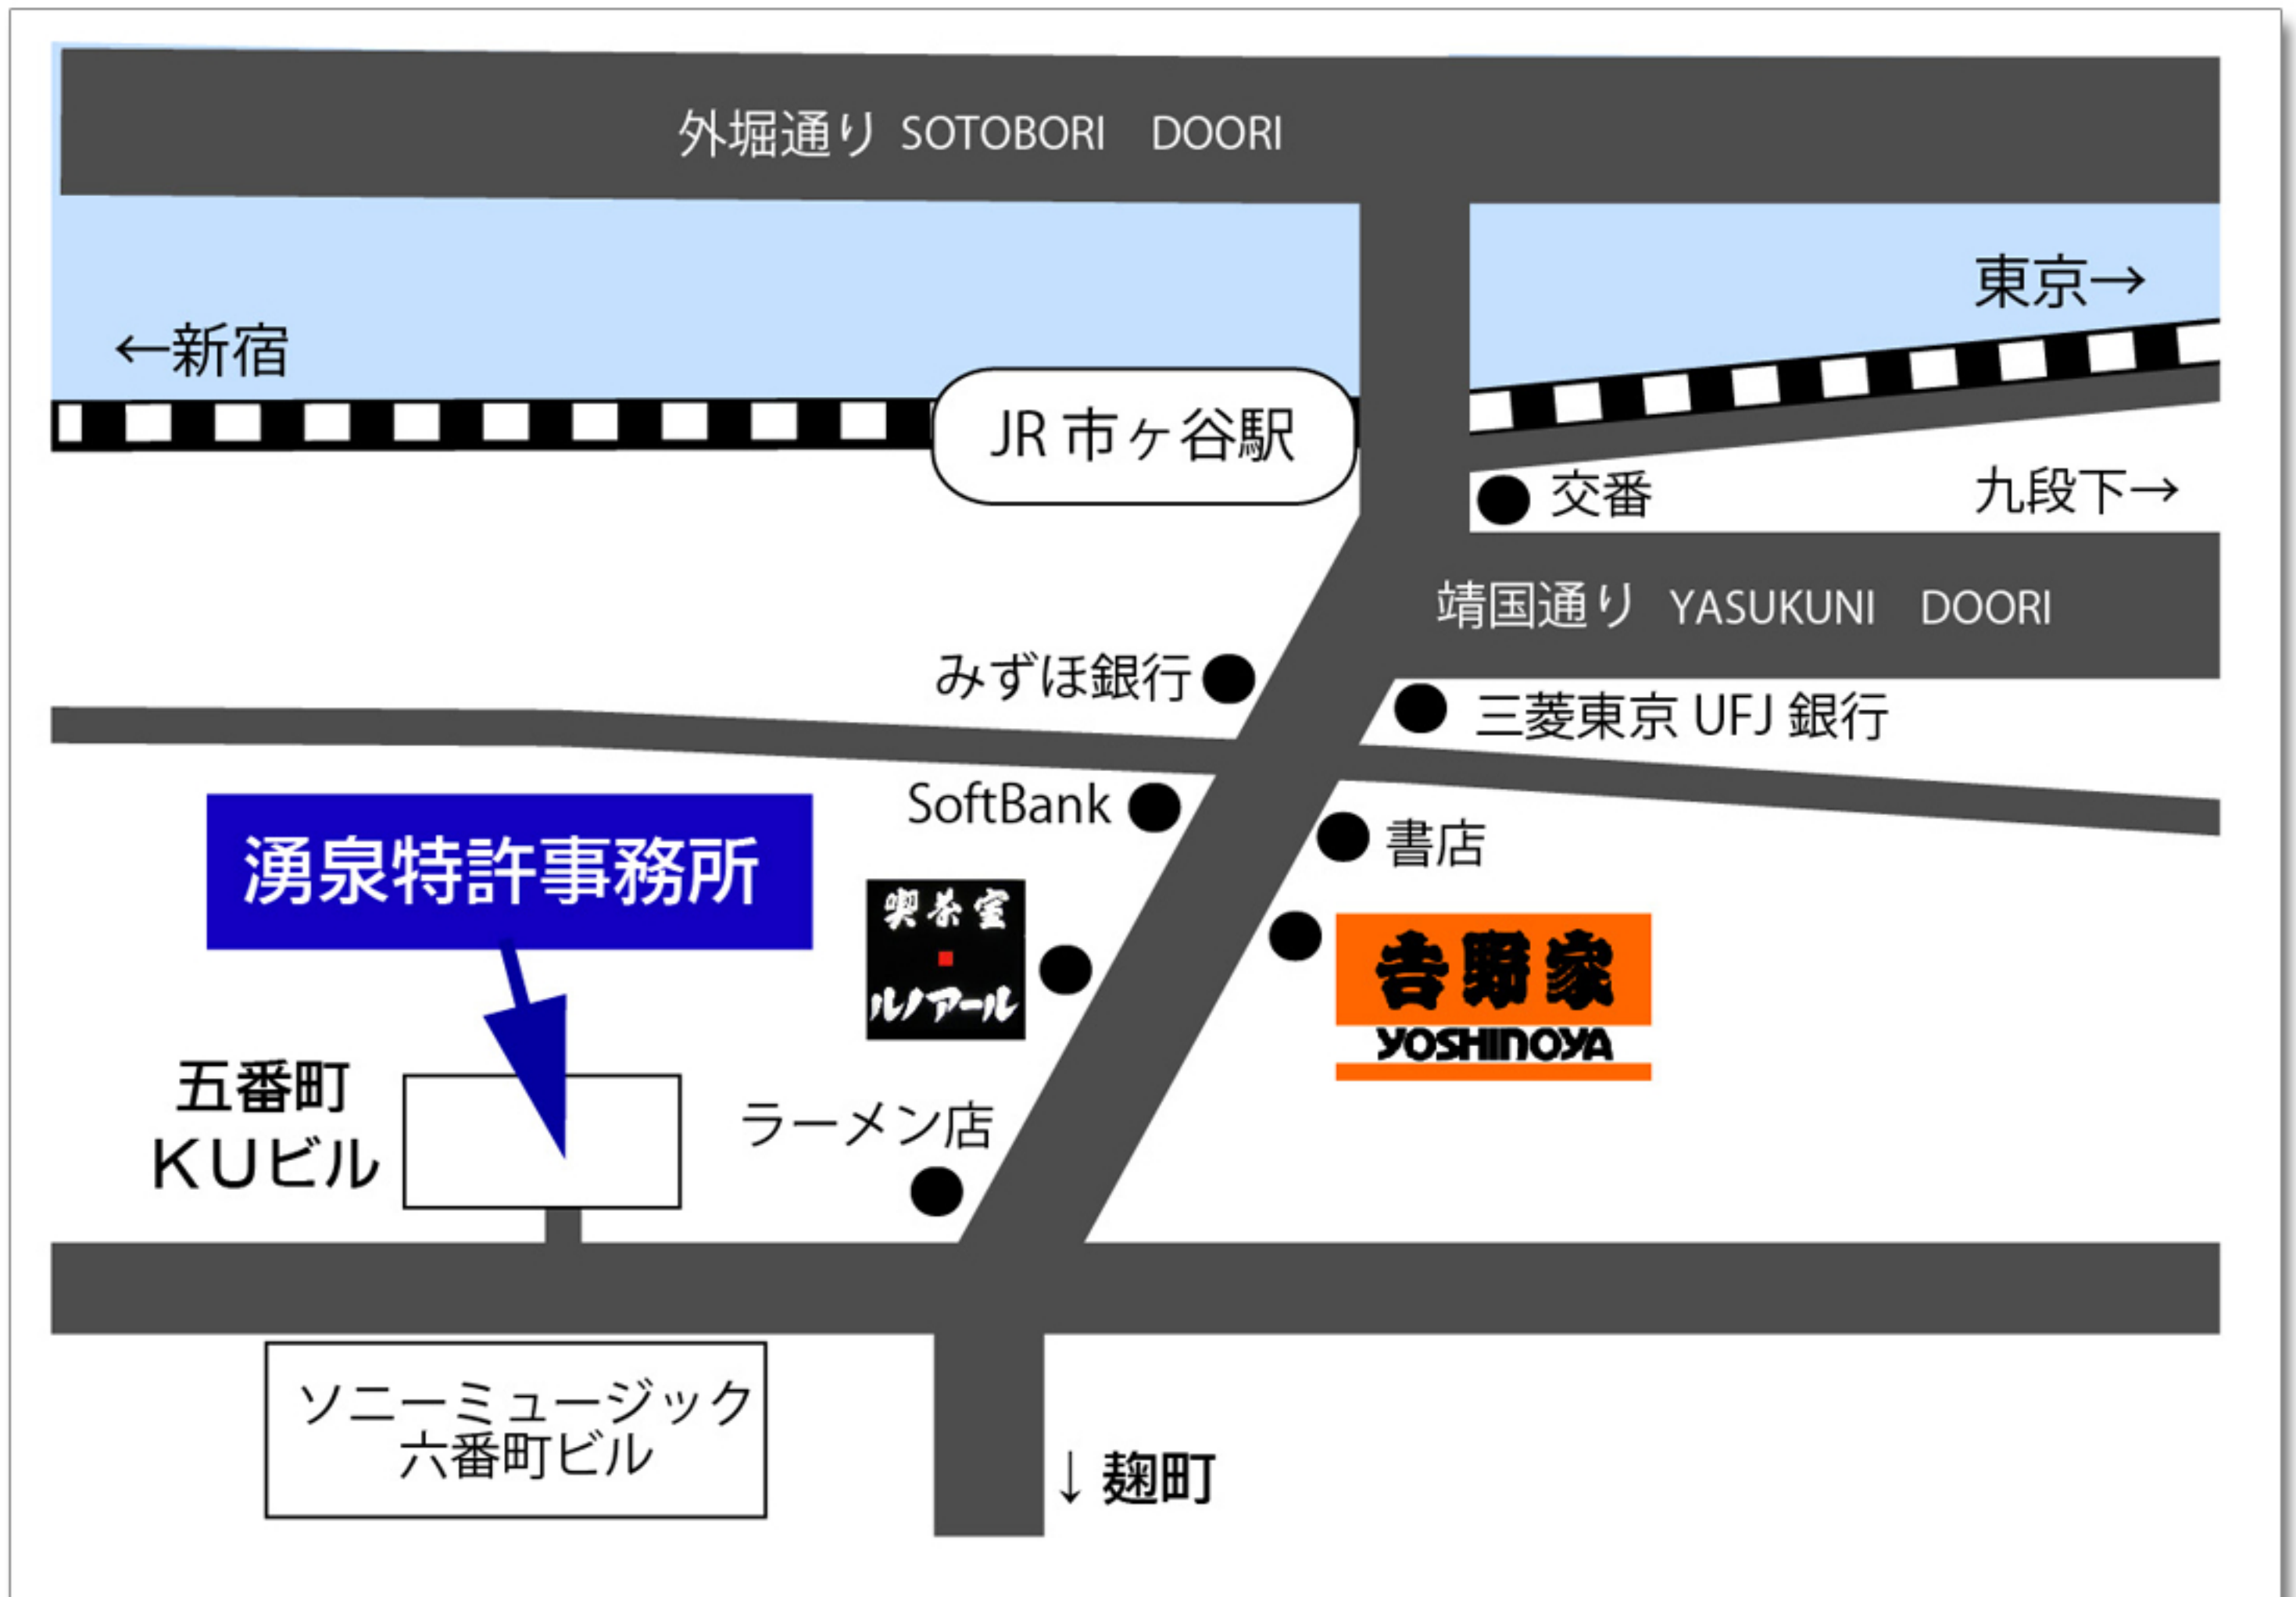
外堀通り SOTOBORI DOORI

東京→

←新宿

JR 市ヶ谷駅

交番

九段下→

靖国通り YASUKUNI DOORI

みずほ銀行

三菱東京 UFJ 銀行

SoftBank

書店

湧泉特許事務所

喫茶室 ルノアール

吉野家 YOSHINOYA

五番町 KUビル

ラーメン店

ソニーミュージック 六番町ビル

↓麹町